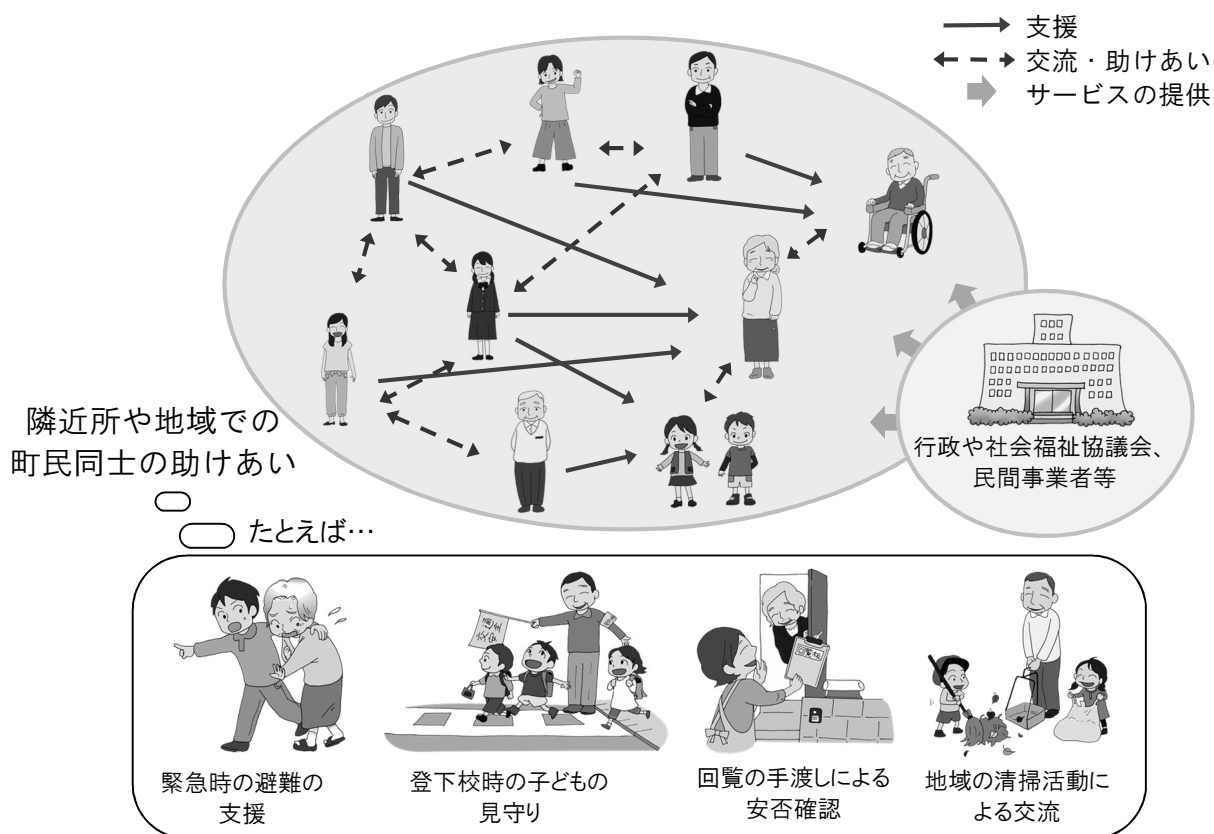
支援
交流・助けあい
サービスの提供

隣近所や地域での
町民同士の助けあい

行政や社会福祉協議会、
民間事業者等

たとえば…

交通安全

回覧板

緊急時の避難の支援

登下校時の子どもの見守り

回覧の手渡しによる安否確認

地域の清掃活動による交流